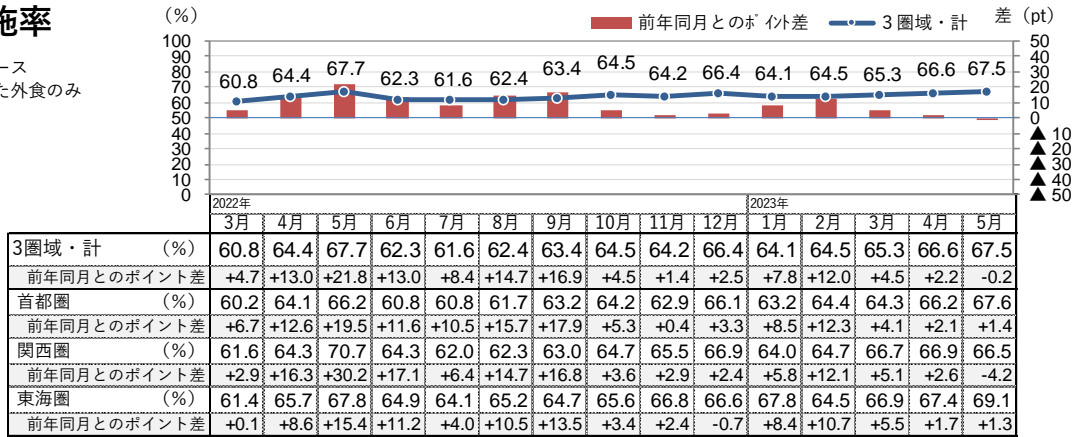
施率

ース
た外食のみ

（%）

前年同月とのポイント差　3圏域・計　差（pt）

100 90 80 70 60 50 40 30 20 10 0

50 40 30 20 10 0 ▲10 ▲20 ▲30 ▲40 ▲50

60.8 64.4 67.7 62.3 61.6 62.4 63.4 64.5 64.2 66.4 64.1 64.5 65.3 66.6 67.5

2022年
2023年

| | 3月 | 4月 | 5月 | 6月 | 7月 | 8月 | 9月 | 10月 | 11月 | 12月 | 1月 | 2月 | 3月 | 4月 | 5月 |
|---|---|---|---|---|---|---|---|---|---|---|---|---|---|---|---|
| 3圏域・計　（%） | 60.8 | 64.4 | 67.7 | 62.3 | 61.6 | 62.4 | 63.4 | 64.5 | 64.2 | 66.4 | 64.1 | 64.5 | 65.3 | 66.6 | 67.5 |
| 前年同月とのポイント差 | +4.7 | +13.0 | +21.8 | +13.0 | +8.4 | +14.7 | +16.9 | +4.5 | +1.4 | +2.5 | +7.8 | +12.0 | +4.5 | +2.2 | -0.2 |
| 首都圏　（%） | 60.2 | 64.1 | 66.2 | 60.8 | 60.8 | 61.7 | 63.2 | 64.2 | 62.9 | 66.1 | 63.2 | 64.4 | 64.3 | 66.2 | 67.6 |
| 前年同月とのポイント差 | +6.7 | +12.6 | +19.5 | +11.6 | +10.5 | +15.7 | +17.9 | +5.3 | +0.4 | +3.3 | +8.5 | +12.3 | +4.1 | +2.1 | +1.4 |
| 関西圏　（%） | 61.6 | 64.3 | 70.7 | 64.3 | 62.0 | 62.3 | 63.0 | 64.7 | 65.5 | 66.9 | 64.0 | 64.7 | 66.7 | 66.9 | 66.5 |
| 前年同月とのポイント差 | +2.9 | +16.3 | +30.2 | +17.1 | +6.4 | +14.7 | +16.8 | +3.6 | +2.9 | +2.4 | +5.8 | +12.1 | +5.1 | +2.6 | -4.2 |
| 東海圏　（%） | 61.4 | 65.7 | 67.8 | 64.9 | 64.1 | 65.2 | 64.7 | 65.6 | 66.8 | 66.6 | 67.8 | 64.5 | 66.9 | 67.4 | 69.1 |
| 前年同月とのポイント差 | +0.1 | +8.6 | +15.4 | +11.2 | +4.0 | +10.5 | +13.5 | +3.4 | +2.4 | -0.7 | +8.4 | +10.7 | +5.5 | +1.7 | +1.3 |